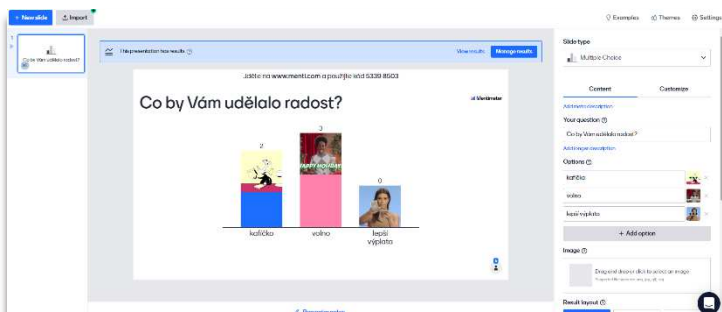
+ New slide
Import
Examples
Themes
Settings
1
Co by Vám udělalo radost?
This presentation has results
View results
Manage results
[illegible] na www.menti.com a použijte kód 5339 8503
Co by Vám udělalo radost?
Mentimeter
2
3
0
HAPPY MONDAY
kafíčko
volno
lepší výplata
Slide type
Multiple Choice
Content
Customize
Add extra description
Your question
Co by Vám udělalo radost?
Add longer description
Options
kafíčko
volno
lepší výplata
+ Add option
Image
Drag and drop or click to add an image
Result layout
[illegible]